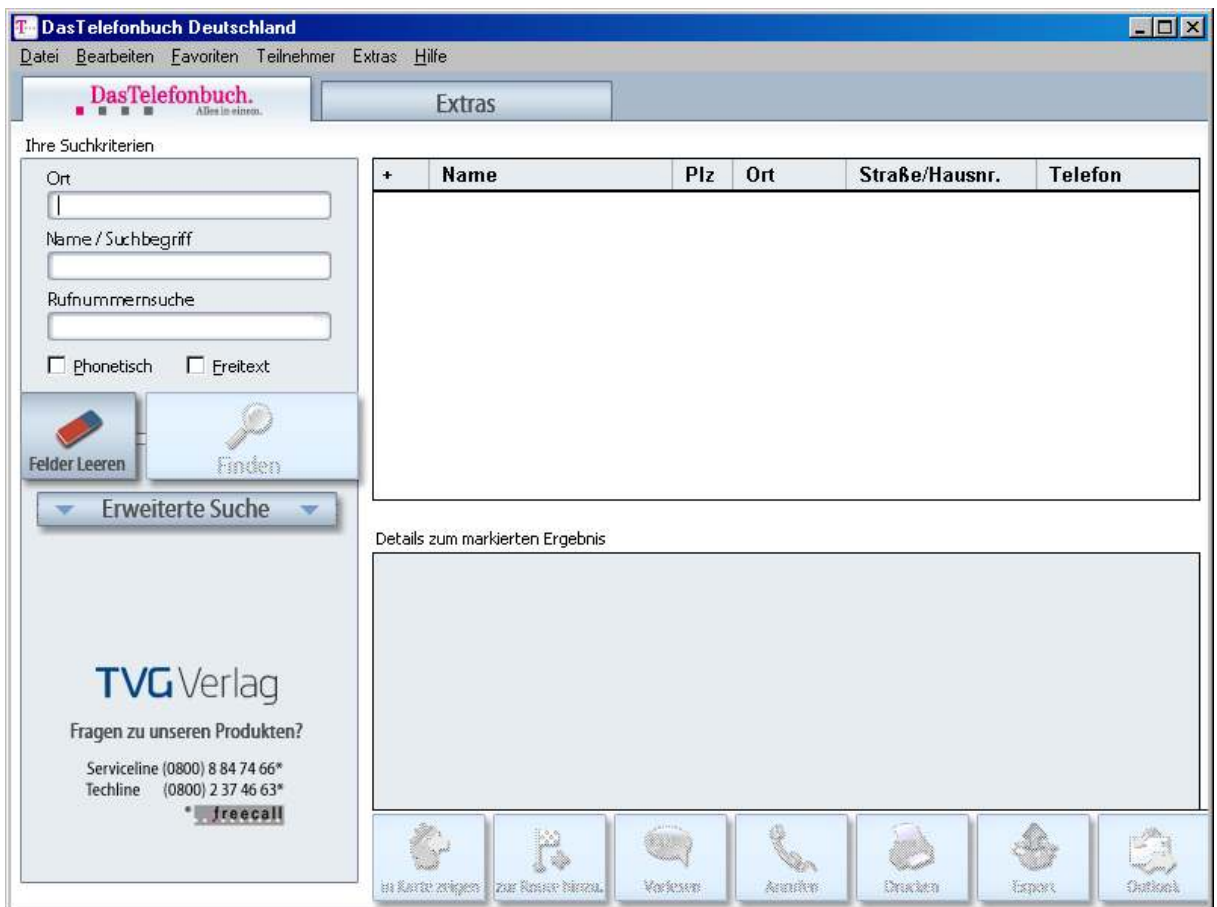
DasTelefonbuch Deutschland

Datei Bearbeiten Favoriten Teilnehmer Extras Hilfe

DasTelefonbuch. Alles in einem.

Extras

Ihre Suchkriterien

Ort

Name / Suchbegriff

Rufnummernsuche

Phonetisch Freitext

Felder Leeren

Finden

Erweiterte Suche

| + | Name | Plz | Ort | Straße/Hausnr. | Telefon |
|---|---|---|---|---|---|

Details zum markierten Ergebnis

TVG Verlag

Fragen zu unseren Produkten?

Serviceline (0800) 8 84 74 66*
Techline (0800) 2 37 46 63*
* freecall

in Karte zeigen zur Route hinzu. Vorlesen Anrufen Drucken Export Outlook